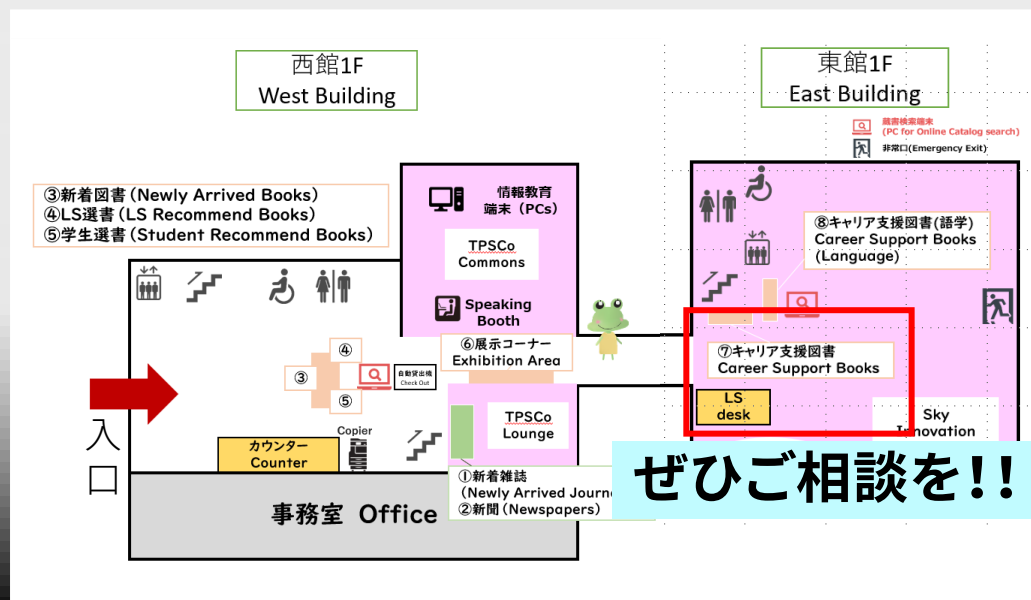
西館1F
West Building

東館1F
East Building

蔵書検索端末
(PC for Online Catalog search)
非常口(Emergency Exit)

③新着図書(Newly Arrived Books)
④LS選書(LS Recommend Books)
⑤学生選書(Student Recommend Books)

情報教育
端末(PCs)

TPSCo
Commons

Speaking
Booth

⑧キャリア支援図書(語学)
Career Support Books
(Language)

④
③
⑤
自動貸出機
Check Out

⑥展示コーナー
Exhibition Area

⑦キャリア支援図書
Career Support Books

LS
desk

Sky
Innovation

入
口

TPSCo
Lounge

Copier

カウンター
Counter

①新着雑誌
(Newly Arrived Journ
②新聞(Newspapers)

事務室 Office

ぜひご相談を!!